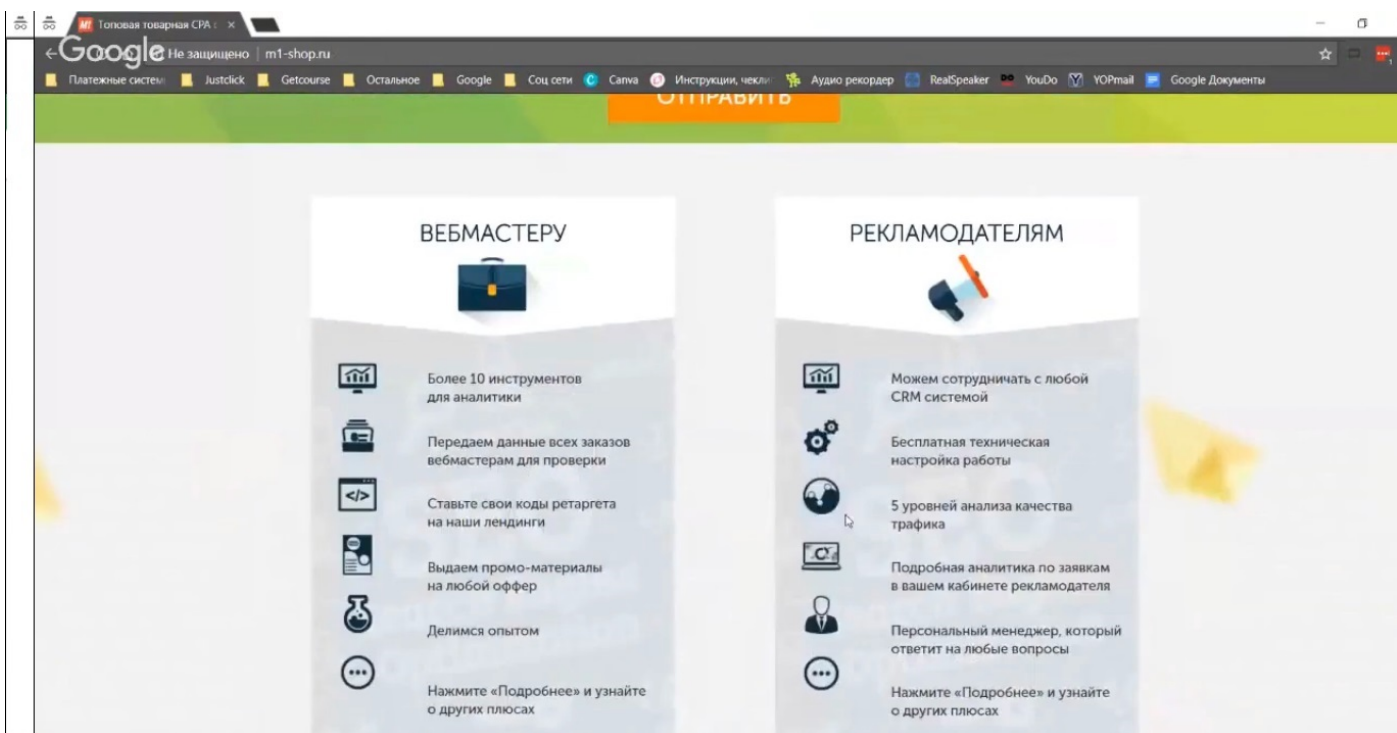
Топовая товарная CPA

Google Не защищено | m1-shop.ru

Платежные систем Justclick Getcourse Остальное Google Соц сети Canva Инструкции, чекли Аудио рекордер RealSpeaker YouDo YOPmail Google Документы

ОТПРАВИТЬ

ВЕБМАСТЕРУ

Более 10 инструментов для аналитики

Передаем данные всех заказов вебмастерам для проверки

Ставьте свои коды ретаргета на наши лендинги

Выдаем промо-материалы на любой оффер

Делимся опытом

Нажмите «Подробнее» и узнайте о других плюсах

РЕКЛАМОДАТЕЛЯМ

Можем сотрудничать с любой CRM системой

Бесплатная техническая настройка работы

5 уровней анализа качества трафика

Подробная аналитика по заявкам в вашем кабинете рекламодателя

Персональный менеджер, который ответит на любые вопросы

Нажмите «Подробнее» и узнайте о других плюсах